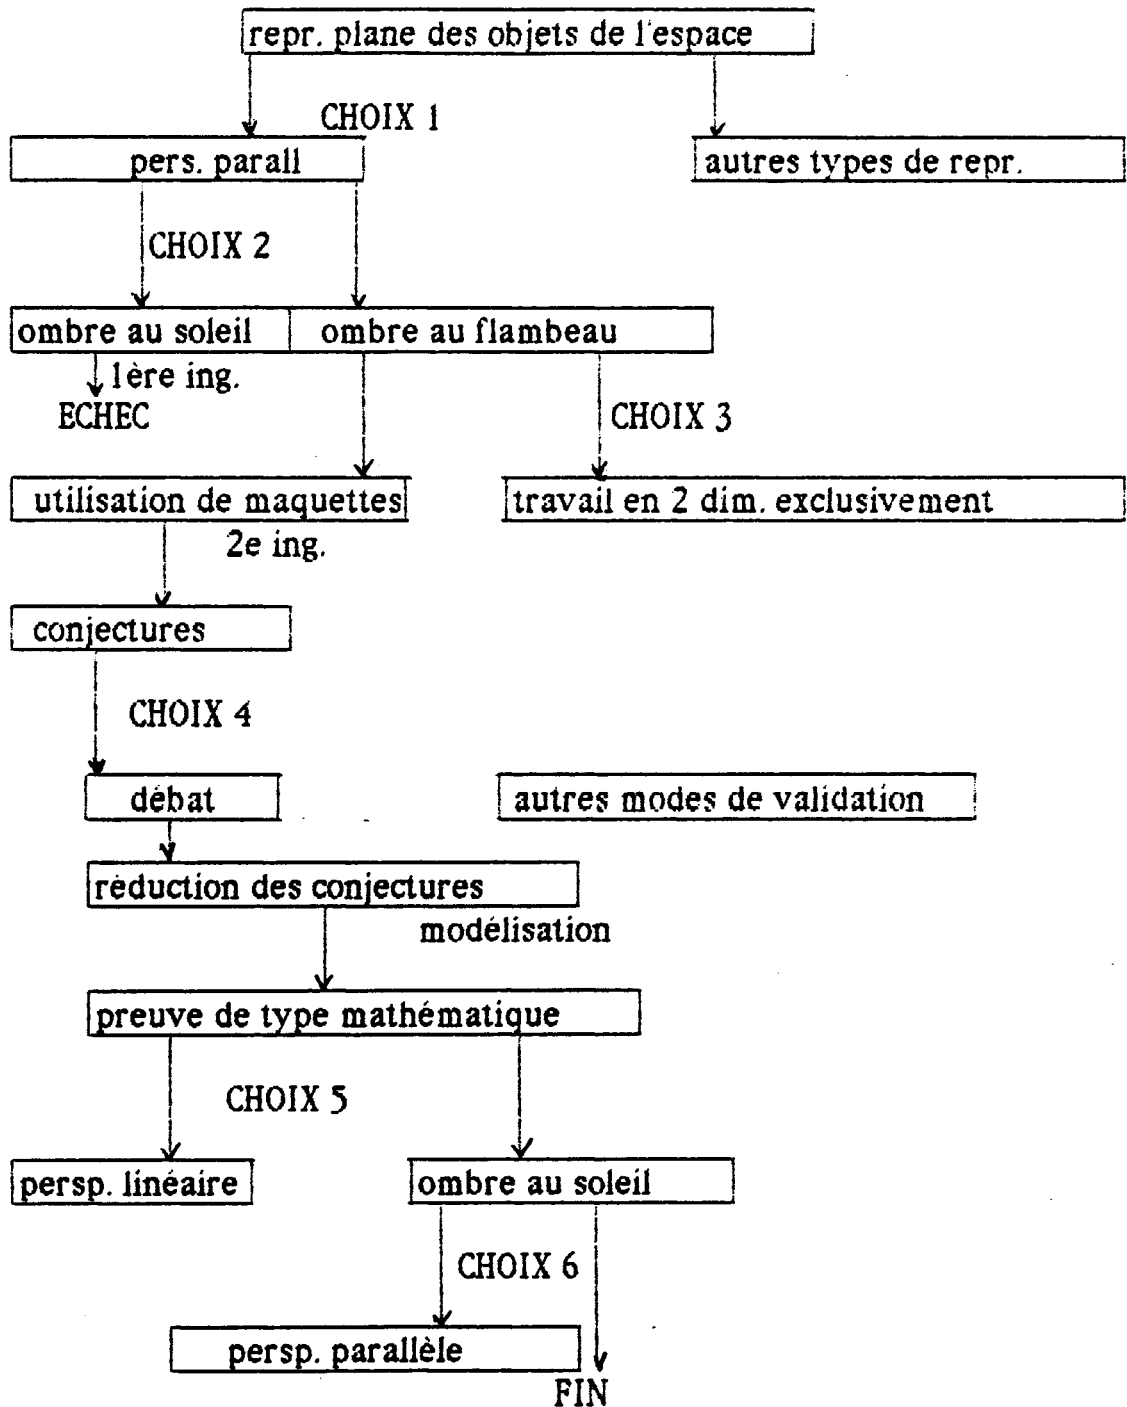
repr. plane des objets de l'espace

CHOIX 1

pers. parall

autres types de repr.

CHOIX 2

ombre au soleil

ombre au flambeau

1ère ing.

ECHEC

CHOIX 3

utilisation de maquettes

travail en 2 dim. exclusivement

2e ing.

conjectures

CHOIX 4

débat

autres modes de validation

réduction des conjectures

modélisation

preuve de type mathématique

CHOIX 5

persp. linéaire

ombre au soleil

CHOIX 6

persp. parallèle

FIN